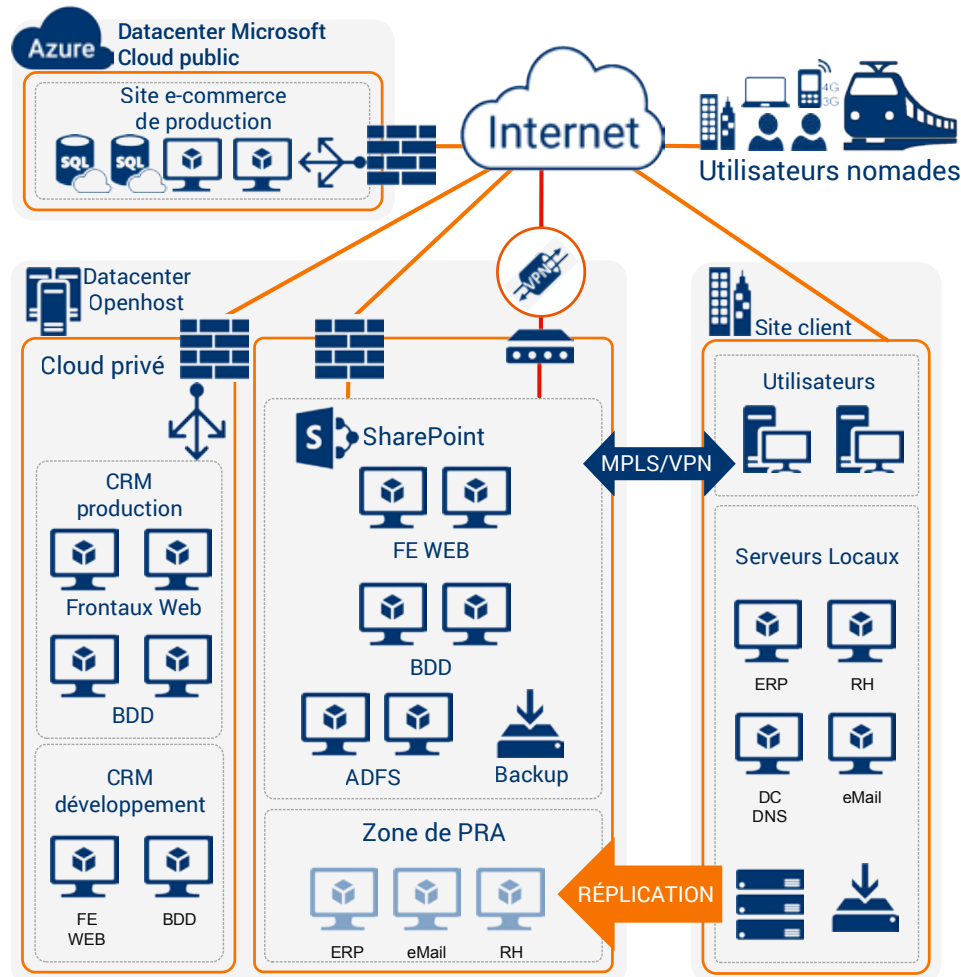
Azure

Datacenter Microsoft Cloud public

Site e-commerce de production

SQL

SQL

Internet

4G 3G

Utilisateurs nomades

Datacenter Openhost

VPN

Site client

Cloud privé

SharePoint

Utilisateurs

MPLS/VPN

CRM production

FE WEB

Frontaux Web

Serveurs Locaux

BDD

BDD

ERP

RH

ADFS

Backup

DC DNS

eMail

CRM développement

Zone de PRA

RÉPLICATION

FE WEB

BDD

ERP

eMail

RH